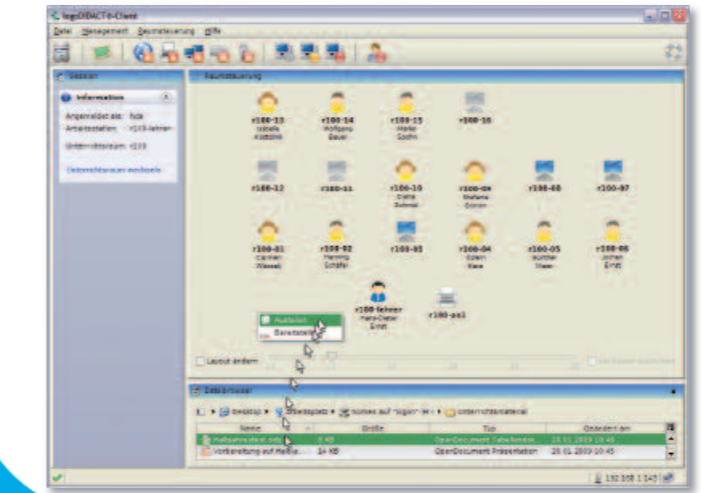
logoDIDACT®-Client
Datei Management Raumsteuerung Hilfe

Session
Information
Angemeldet als: fsde
Arbeitsstation: r110-lehrer
Unterrichtsraum: r110
Unterrichtsraum wechseln

Raumsteuerung
r100-13 Isabelle Kostorz
r100-14 Wolfgang Bauer
r100-15 Marie Sodin
r100-16
r100-12
r100-11
r100-10 Diana Schmid
r100-09 Stefanie Sonnen
r100-08
r100-07
r100-01 Carmen Wessel
r100-02 Henning Schäfer
r100-03
r100-04 Edwin Klare
r100-05 Günther Maier
r100-06 Jochen Ernst
r100-lehrer Hans-Dieter Ernst
r100-ps1
Austeilen
Bereitstellen
Layout ändern

Dateibrowser
Desktop › Arbeitsplatz › Homes auf "logo" › Unterrichtsmaterial
| Name | Größe | Typ | Geändert am |
|---|---|---|---|
| Halbjahrestest.ods | 8 KB | OpenDocument Tabellendok... | 28.01.2009 10:45 |
| Vorbereitung auf Halbja... | 34 KB | OpenDocument Präsentation | 28.01.2009 10:45 |

192.168.1.143